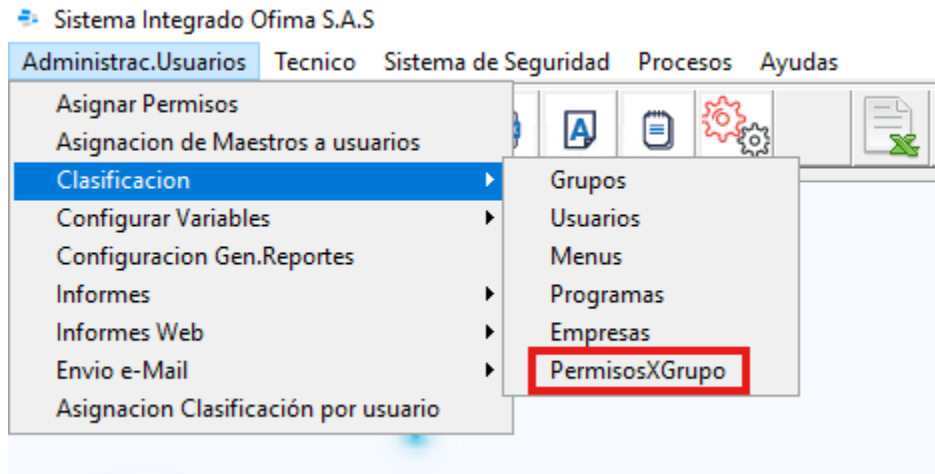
Sistema Integrado Ofima S.A.S

Administrac.Usuarios Tecnico Sistema de Seguridad Procesos Ayudas

Asignar Permisos
Asignacion de Maestros a usuarios
Clasificacion
Configurar Variables
Configuracion Gen.Reportes
Informes
Informes Web
Envio e-Mail
Asignacion Clasificación por usuario

Grupos
Usuarios
Menus
Programas
Empresas
PermisosXGrupo